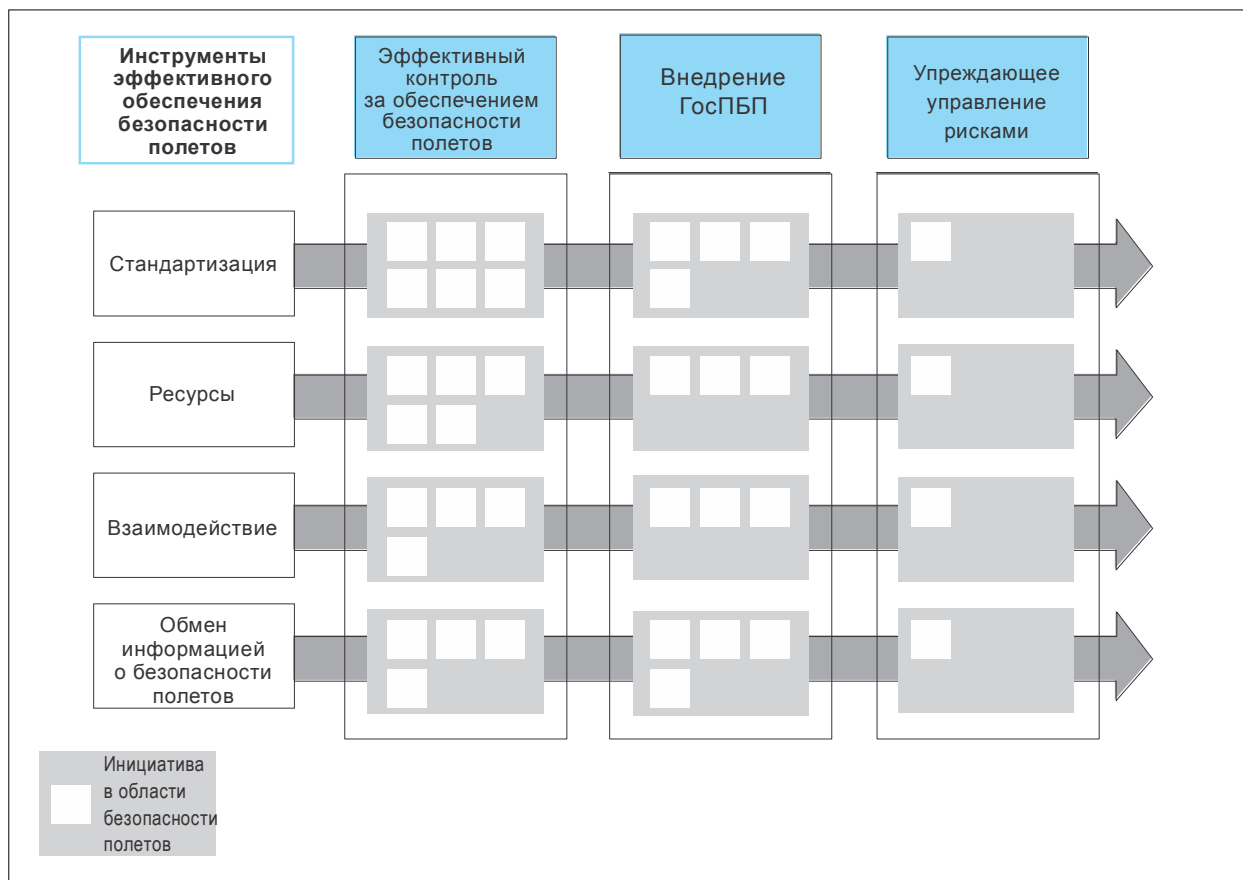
Инструменты эффективного обеспечения безопасности полетов

Эффективный контроль за обеспечением безопасности полетов

Внедрение ГосПБП

Упреждающее управление рисками

Стандартизация

Ресурсы

Взаимодействие

Обмен информацией о безопасности полетов

Инициатива в области безопасности полетов